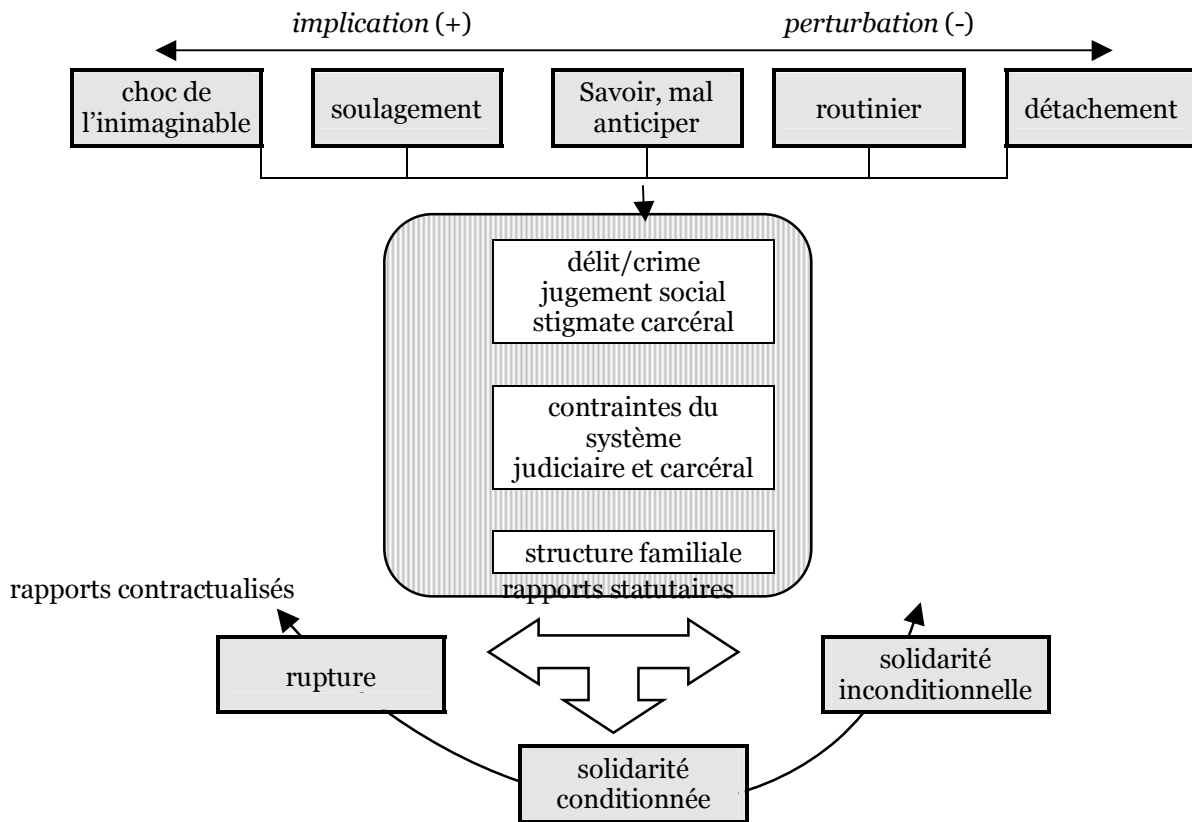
*implication* (+)

*perturbation* (-)

choc de l'inimaginable

soulagement

Savoir, mal anticiper

routinier

détachement

délit/crime
jugement social
stigmate carcéral

contraintes du système judiciaire et carcéral

structure familiale

rapports statutaires

rapports contractualisés

rupture

solidarité inconditionnelle

solidarité conditionnée